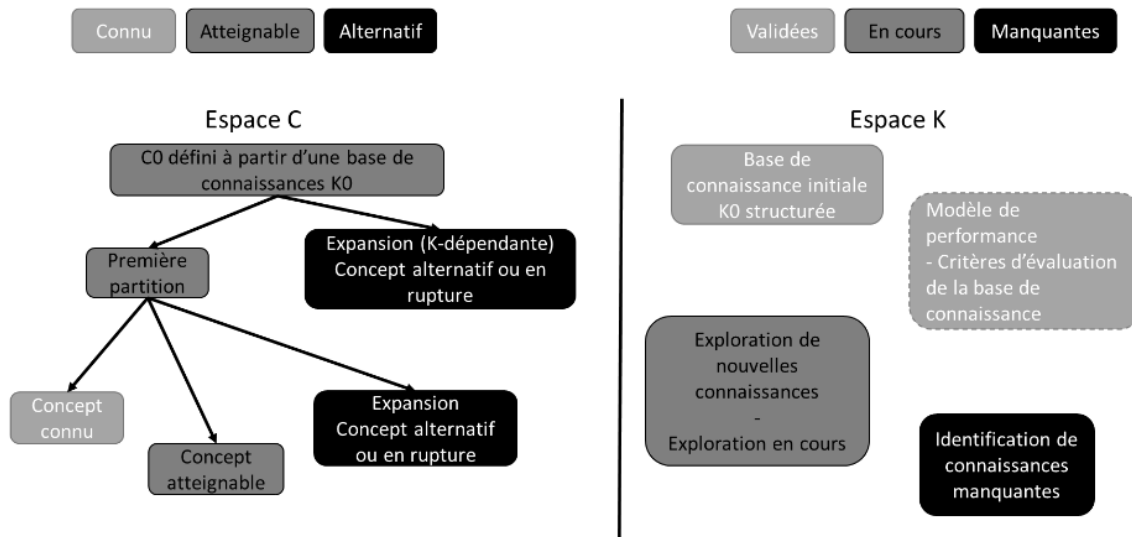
Connu Atteignable Alternatif

Validées En cours Manquantes

Espace C

C0 défini à partir d'une base de connaissances K0

Première partition

Expansion (K-dépendante) Concept alternatif ou en rupture

Concept connu

Concept atteignable

Expansion Concept alternatif ou en rupture

Espace K

Base de connaissance initiale K0 structurée

Modèle de performance - Critères d'évaluation de la base de connaissance

Exploration de nouvelles connaissances - Exploration en cours

Identification de connaissances manquantes